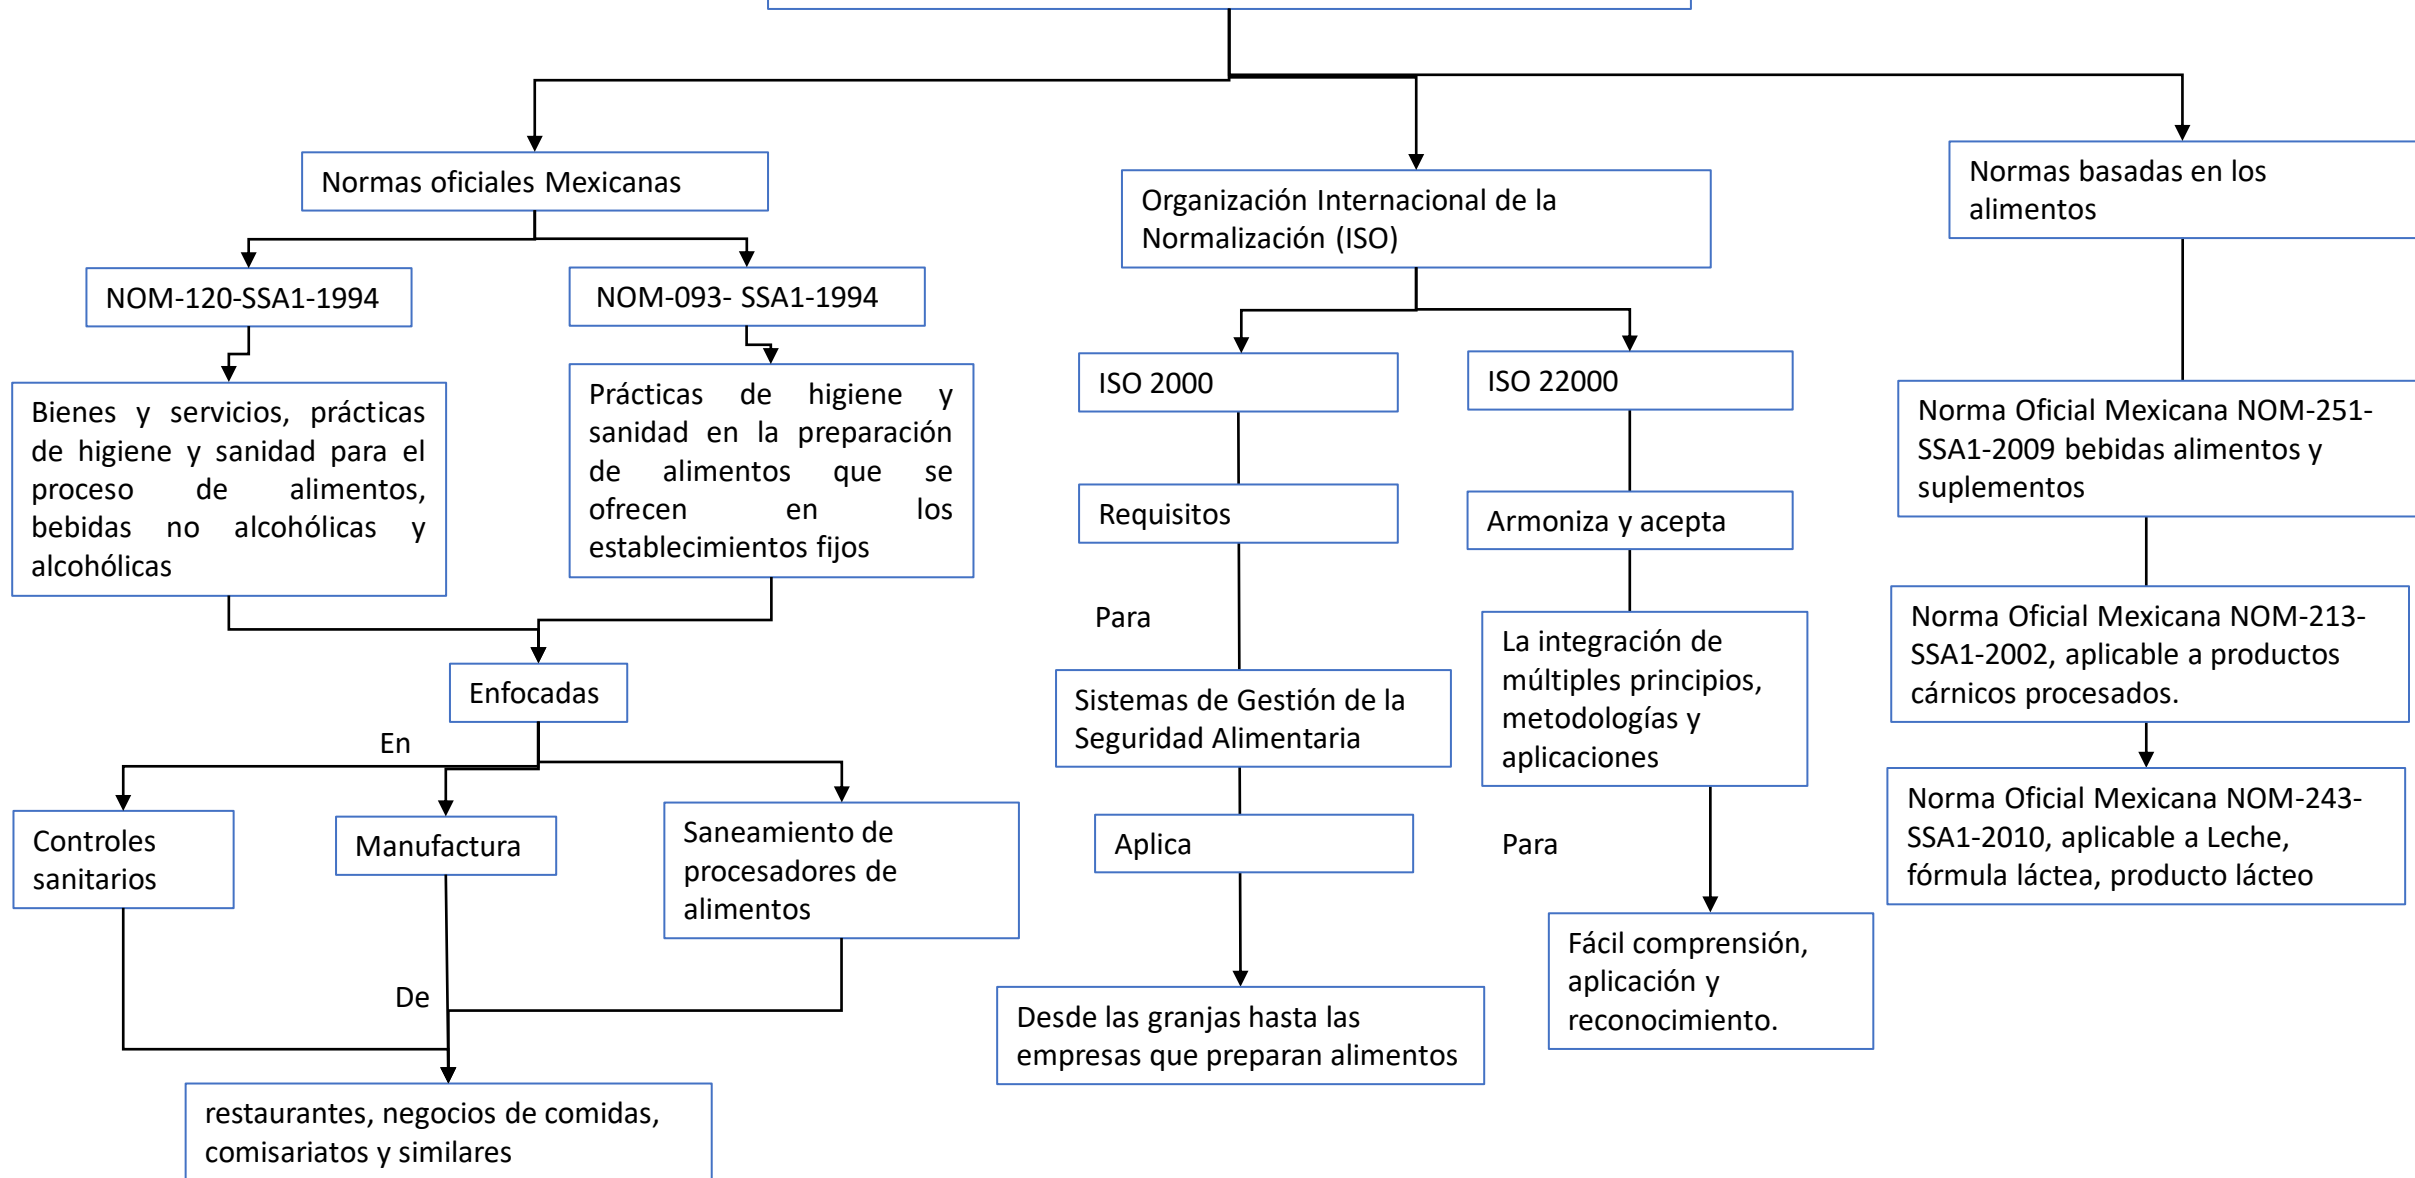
Normas oficiales Mexicanas

NOM-120-SSA1-1994

NOM-093- SSA1-1994

Bienes y servicios, prácticas de higiene y sanidad para el proceso de alimentos, bebidas no alcohólicas y alcohólicas

Prácticas de higiene y sanidad en la preparación de alimentos que se ofrecen en los establecimientos fijos

Enfocadas

En

Controles sanitarios

Manufactura

Saneamiento de procesadores de alimentos

De

restaurantes, negocios de comidas, comisariatos y similares

Organización Internacional de la Normalización (ISO)

ISO 2000

ISO 22000

Requisitos

Armoniza y acepta

Para

Sistemas de Gestión de la Seguridad Alimentaria

La integración de múltiples principios, metodologías y aplicaciones

Aplica

Para

Desde las granjas hasta las empresas que preparan alimentos

Fácil comprensión, aplicación y reconocimiento.

Normas basadas en los alimentos

Norma Oficial Mexicana NOM-251-SSA1-2009 bebidas alimentos y suplementos

Norma Oficial Mexicana NOM-213-SSA1-2002, aplicable a productos cárnicos procesados.

Norma Oficial Mexicana NOM-243-SSA1-2010, aplicable a Leche, fórmula láctea, producto lácteo